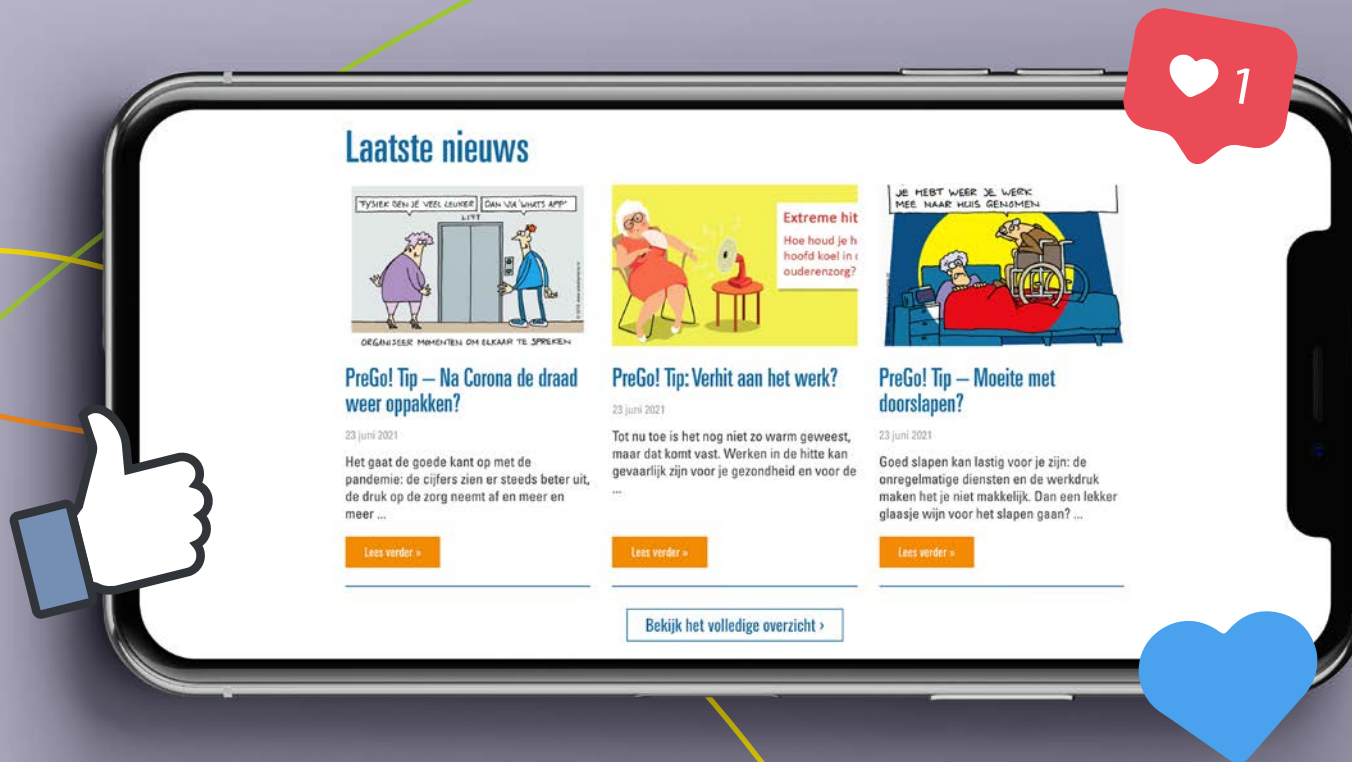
1

Laatste nieuws

FYSIEK GEN JE VEEL LEUKER | DAN VIA 'WHATS APP'

LIFT

ORGANISEER MOMENTEN OM ELKAAR TE SPREKEN

PreGo! Tip – Na Corona de draad weer oppakken?

23 juni 2021

Het gaat de goede kant op met de pandemie: de cijfers zien er steeds beter uit, de druk op de zorg neemt af en meer en meer ...

Lees verder »

Extreme hit

Hoe houd je h hoofd koel in ouderenzorg?

PreGo! Tip: Verhit aan het werk?

23 juni 2021

Tot nu toe is het nog niet zo warm geweest, maar dat komt vast. Werken in de hitte kan gevaarlijk zijn voor je gezondheid en voor de ...

Lees verder »

JE HEBT WEER JE WERK MEE NAAR HUIS GENOMEN

PreGo! Tip – Moeite met doorslapen?

23 juni 2021

Goed slapen kan lastig voor je zijn: de onregelmatige diensten en de werkdruk maken het je niet makkelijk. Dan een lekker glaasje wijn voor het slapen gaan? ...

Lees verder »

Bekijk het volledige overzicht ›